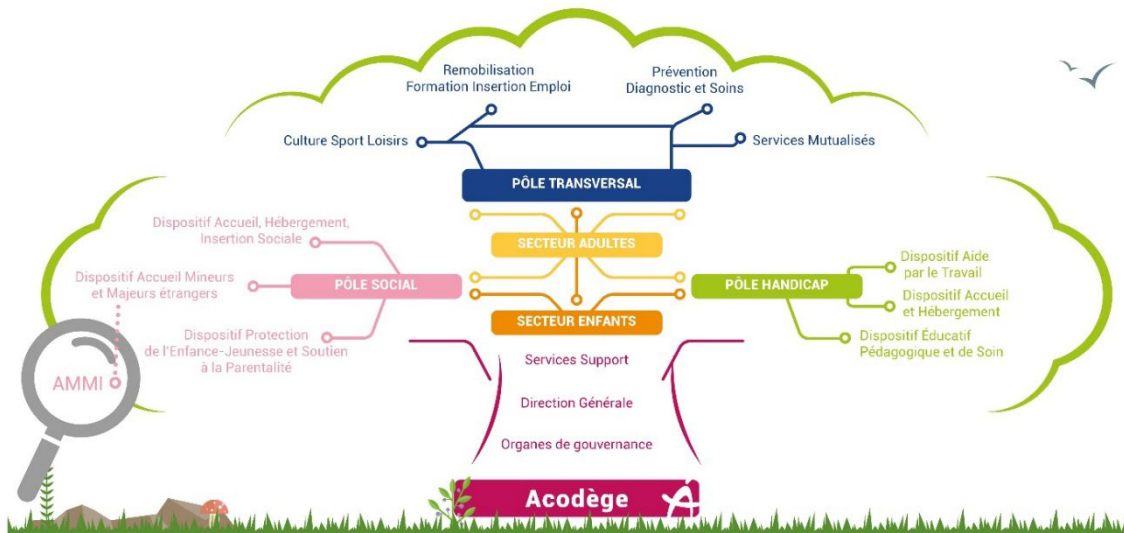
Remobilisation
Formation Insertion Emploi

Prévention
Diagnostic et Soins

Culture Sport Loisirs

Services Mutualisés

PÔLE TRANSVERSAL

Dispositif Accueil, Hébergement, Insertion Sociale

SECTEUR ADULTES

Dispositif Accueil Mineurs et Majeurs étrangers

PÔLE SOCIAL

PÔLE HANDICAP

Dispositif Aide par le Travail

Dispositif Accueil et Hébergement

Dispositif Protection de l'Enfance-Jeunesse et Soutien à la Parentalité

SECTEUR ENFANTS

Dispositif Éducatif Pédagogique et de Soin

AMMI

Services Support

Direction Générale

Organes de gouvernance

Acodège